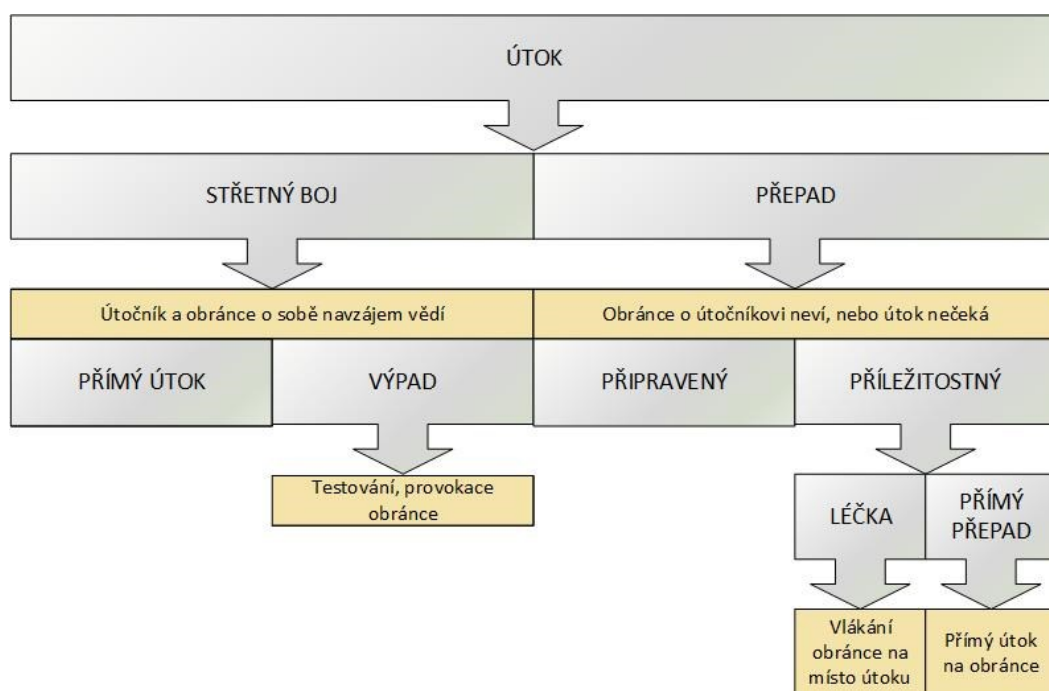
ÚTOK

STŘETNÝ BOJ

PŘEPAD

Útočník a obránce o sobě navzájem vědí

Obránce o útočníkovi neví, nebo útok nečeká

PŘÍMÝ ÚTOK

VÝPAD

PŘIPRAVENÝ

PŘÍLEŽITOSTNÝ

Testování, provokace obránce

LÉČKA

PŘÍMÝ PŘEPAD

Vlákání obránce na místo útoku

Přímý útok na obránce